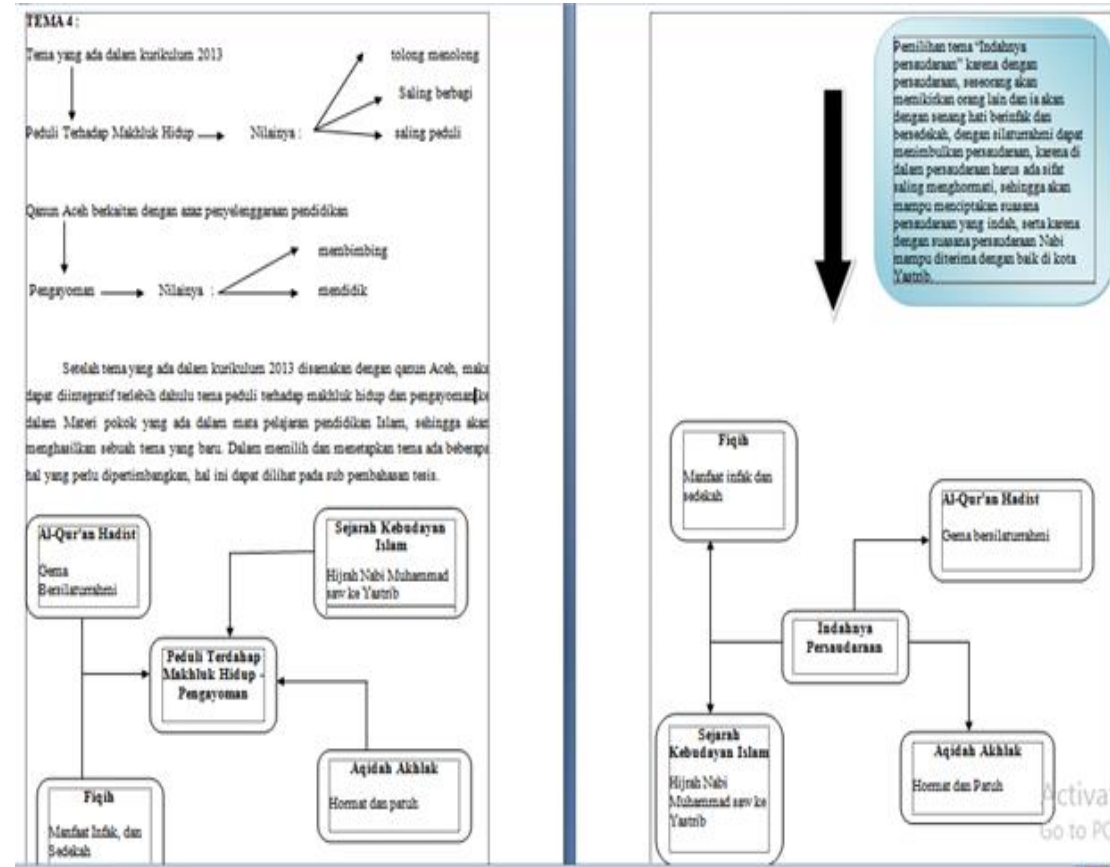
TEMA 4 :

Tema yang ada dalam kurikulum 2013

Peduli Terhadap Makhluk Hidup

Nilainya :

tolong menolong

Saling berbagi

saling peduli

Qanun Aceh berkaitan dengan azaz penyelenggaraan pendidikan

Pengayoman

Nilainya :

membimbing

mendidik

Setelah tema yang ada dalam kurikulum 2013 disamakan dengan qanun Aceh, maka dapat diintegratif terlebih dahulu tema peduli terhadap makhluk hidup dan pengayoman ke dalam Materi pokok yang ada dalam mata pelajaran pendidikan Islam, sehingga akan menghasilkan sebuah tema yang baru. Dalam memilih dan menetapkan tema ada beberapa hal yang perlu dipertimbangkan, hal ini dapat dilihat pada sub pembahasan tesis.

Al-Qur'an Hadist

Gema Bersilaturahmi

Sejarah Kebudayan Islam

Hijrah Nabi Muhammad saw ke Yastrib

Peduli Terdahap Makhluk Hidup - Pengayoman

Aqidah Akhlak

Hormat dan patuh

Fiqih

Manfaat Infak, dan Sedekah

Pemilihan tema "Indahnya persaudaraan" karena dengan persaudaraan, seseorang akan memikirkan orang lain dan ia akan dengan senang hati berinfak dan bersedekah, dengan silaturrahmi dapat menimbulkan persaudaraan, karena di dalam persaudaraan harus ada sifat saling menghormati, sehingga akan mampu menciptakan suasana persaudaraan yang indah, serta karena dengan suasana persaudaraan Nabi mampu diterima dengan baik di kota Yastrib.

Fiqih

Manfaat infak dan sedekah

Al-Qur'an Hadist

Gema bersilaturahmi

Indahnya Persaudaraan

Sejarah Kebudayan Islam

Hijrah Nabi Muhammad saw ke Yastrib

Aqidah Akhlak

Hormat dan Patuh

Activa
Go to PC